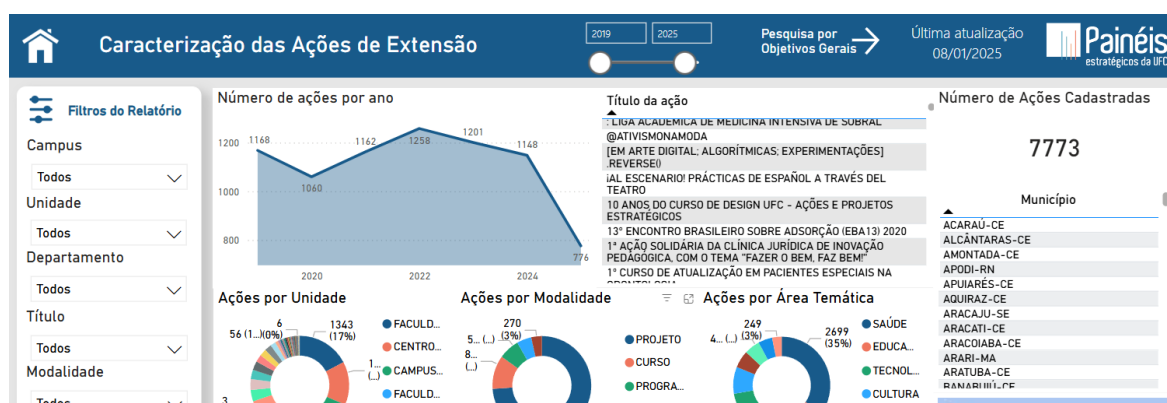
Caracterização das Ações de Extensão

2019 2025

Pesquisa por Objetivos Gerais

Última atualização 08/01/2025

Painéis estratégicos da UFC

Filtros do Relatório

Campus
Todos

Unidade
Todos

Departamento
Todos

Título
Todos

Modalidade
Todos

Número de ações por ano

1200
1000
800

1168 1060 1162 1258 1201 1148 776

2020 2022 2024

Título da ação
LIGA ACADÊMICA DE MEDICINA INTENSIVA DE SOBRAL
@ATIVISMONAMODA
[EM ARTE DIGITAL; ALGORÍTMICAS; EXPERIMENTAÇÕES] .REVERSE()
¡AL ESCENARIO! PRÁCTICAS DE ESPAÑOL A TRAVÉS DEL TEATRO
10 ANOS DO CURSO DE DESIGN UFC - AÇÕES E PROJETOS ESTRATÉGICOS
13º ENCONTRO BRASILEIRO SOBRE ADSORÇÃO (EBA13) 2020
1ª AÇÃO SOLIDÁRIA DA CLÍNICA JURÍDICA DE INOVAÇÃO PEDAGÓGICA, COM O TEMA "FAZER O BEM, FAZ BEM!"
1º CURSO DE ATUALIZAÇÃO EM PACIENTES ESPECIAIS NA ODONTOLOGIA

Número de Ações Cadastradas
7773

Município
ACARAÚ-CE
ALCÂNTARAS-CE
AMONTADA-CE
APODI-RN
APUIARÉS-CE
AQUIRAZ-CE
ARACAJU-SE
ARACATI-CE
ARACOIABA-CE
ARARI-MA
ARATUBA-CE
BANABUIÚ-CE

Ações por Unidade
56 (1...) (0%) 6 1343 (17%) 1... 3
FACULD...
CENTRO...
CAMPUS...
FACULD...

Ações por Modalidade
270 (3%) 5... 8... (...)
PROJETO
CURSO
PROGRA...

Ações por Área Temática
249 (3%) 4... (...) 2699 (35%)
SAÚDE
EDUCA...
TECNOL...
CULTURA